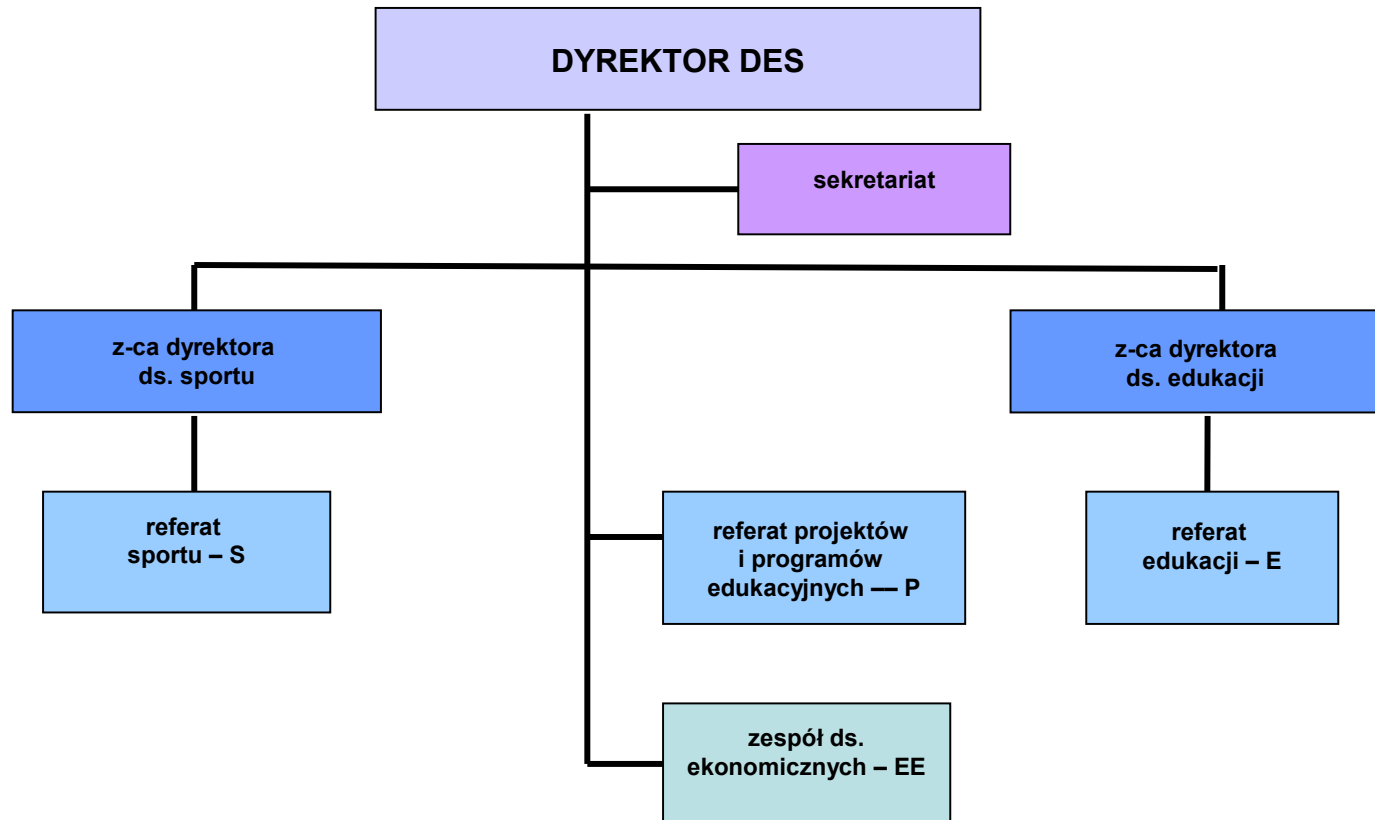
DYREKTOR DES

sekretariat

z-ca dyrektora ds. sportu

z-ca dyrektora ds. edukacji

referat sportu – S

referat projektów i programów edukacyjnych –– P

referat edukacji – E

zespół ds. ekonomicznych – EE